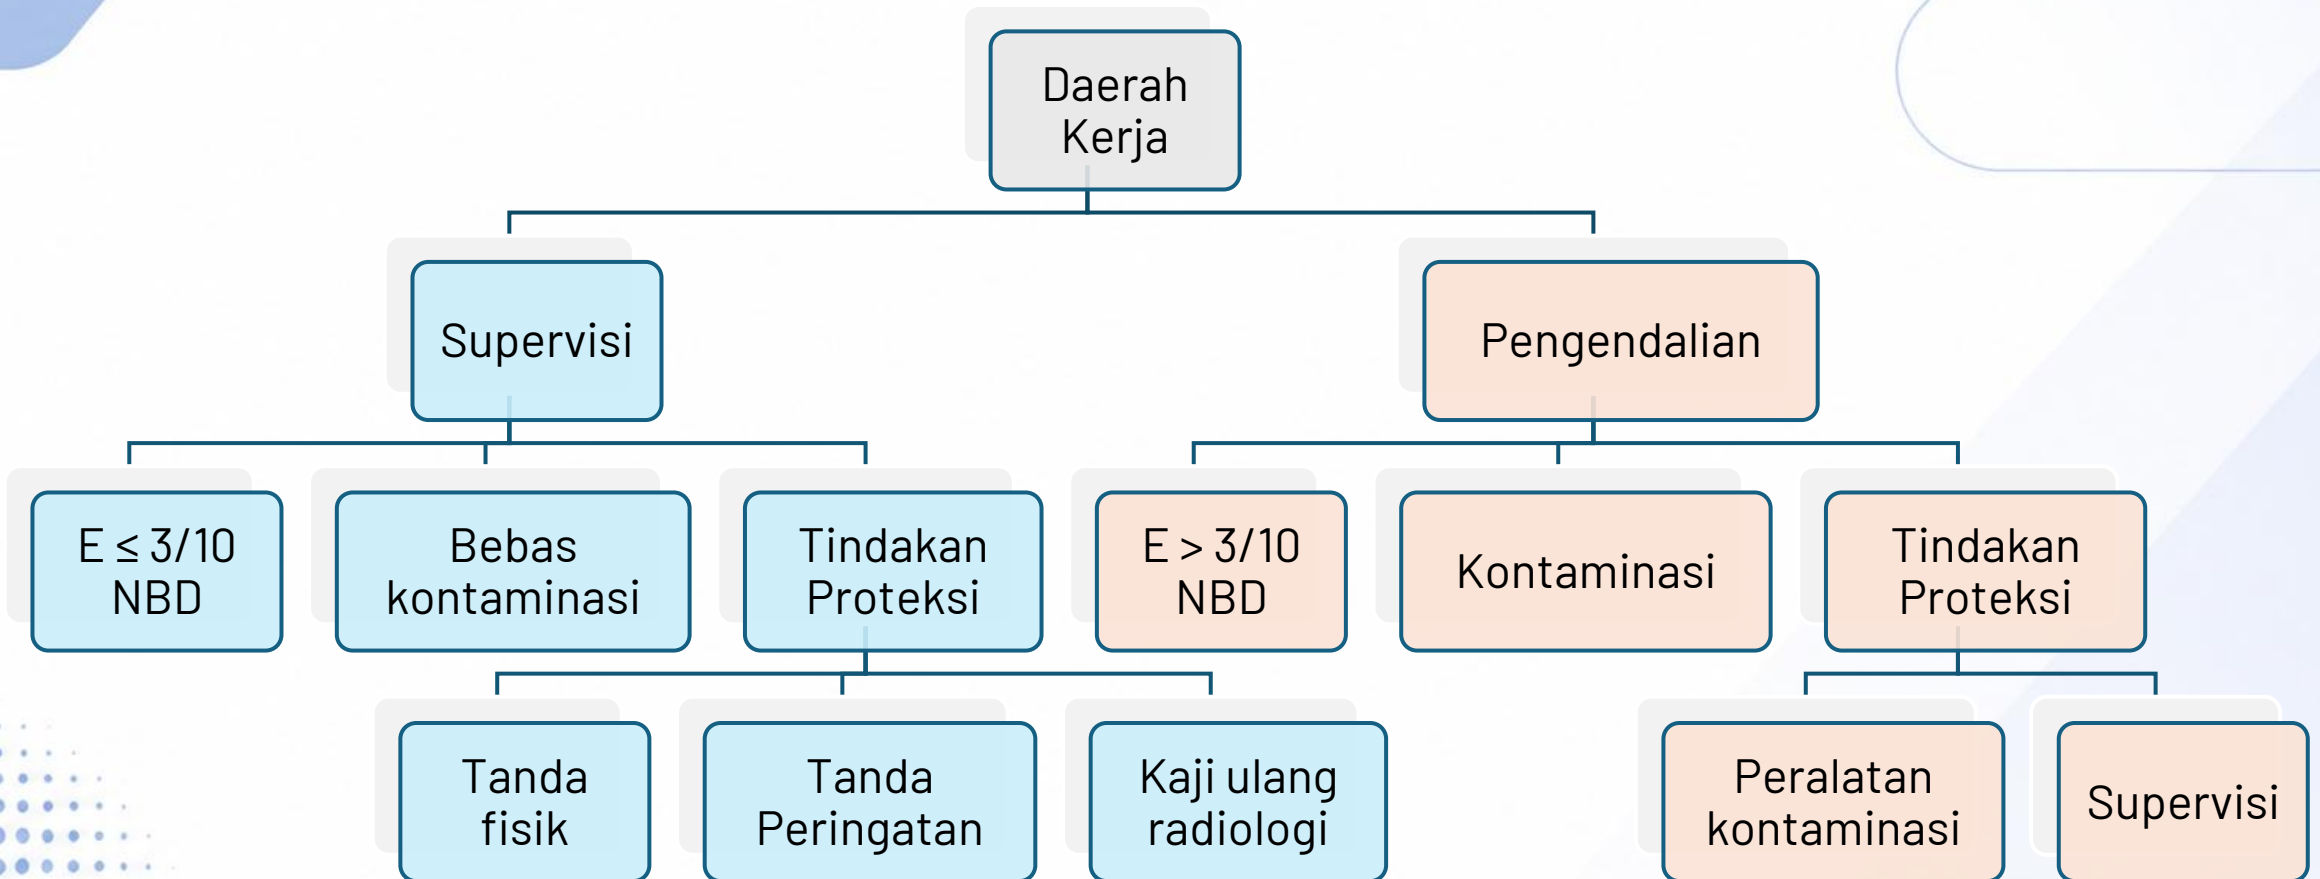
Daerah Kerja

Supervisi

Pengendalian

$E \leq 3/10$ NBD

Bebas kontaminasi

Tindakan Proteksi

$E > 3/10$ NBD

Kontaminasi

Tindakan Proteksi

Tanda fisik

Tanda Peringatan

Kaji ulang radiologi

Peralatan kontaminasi

Supervisi